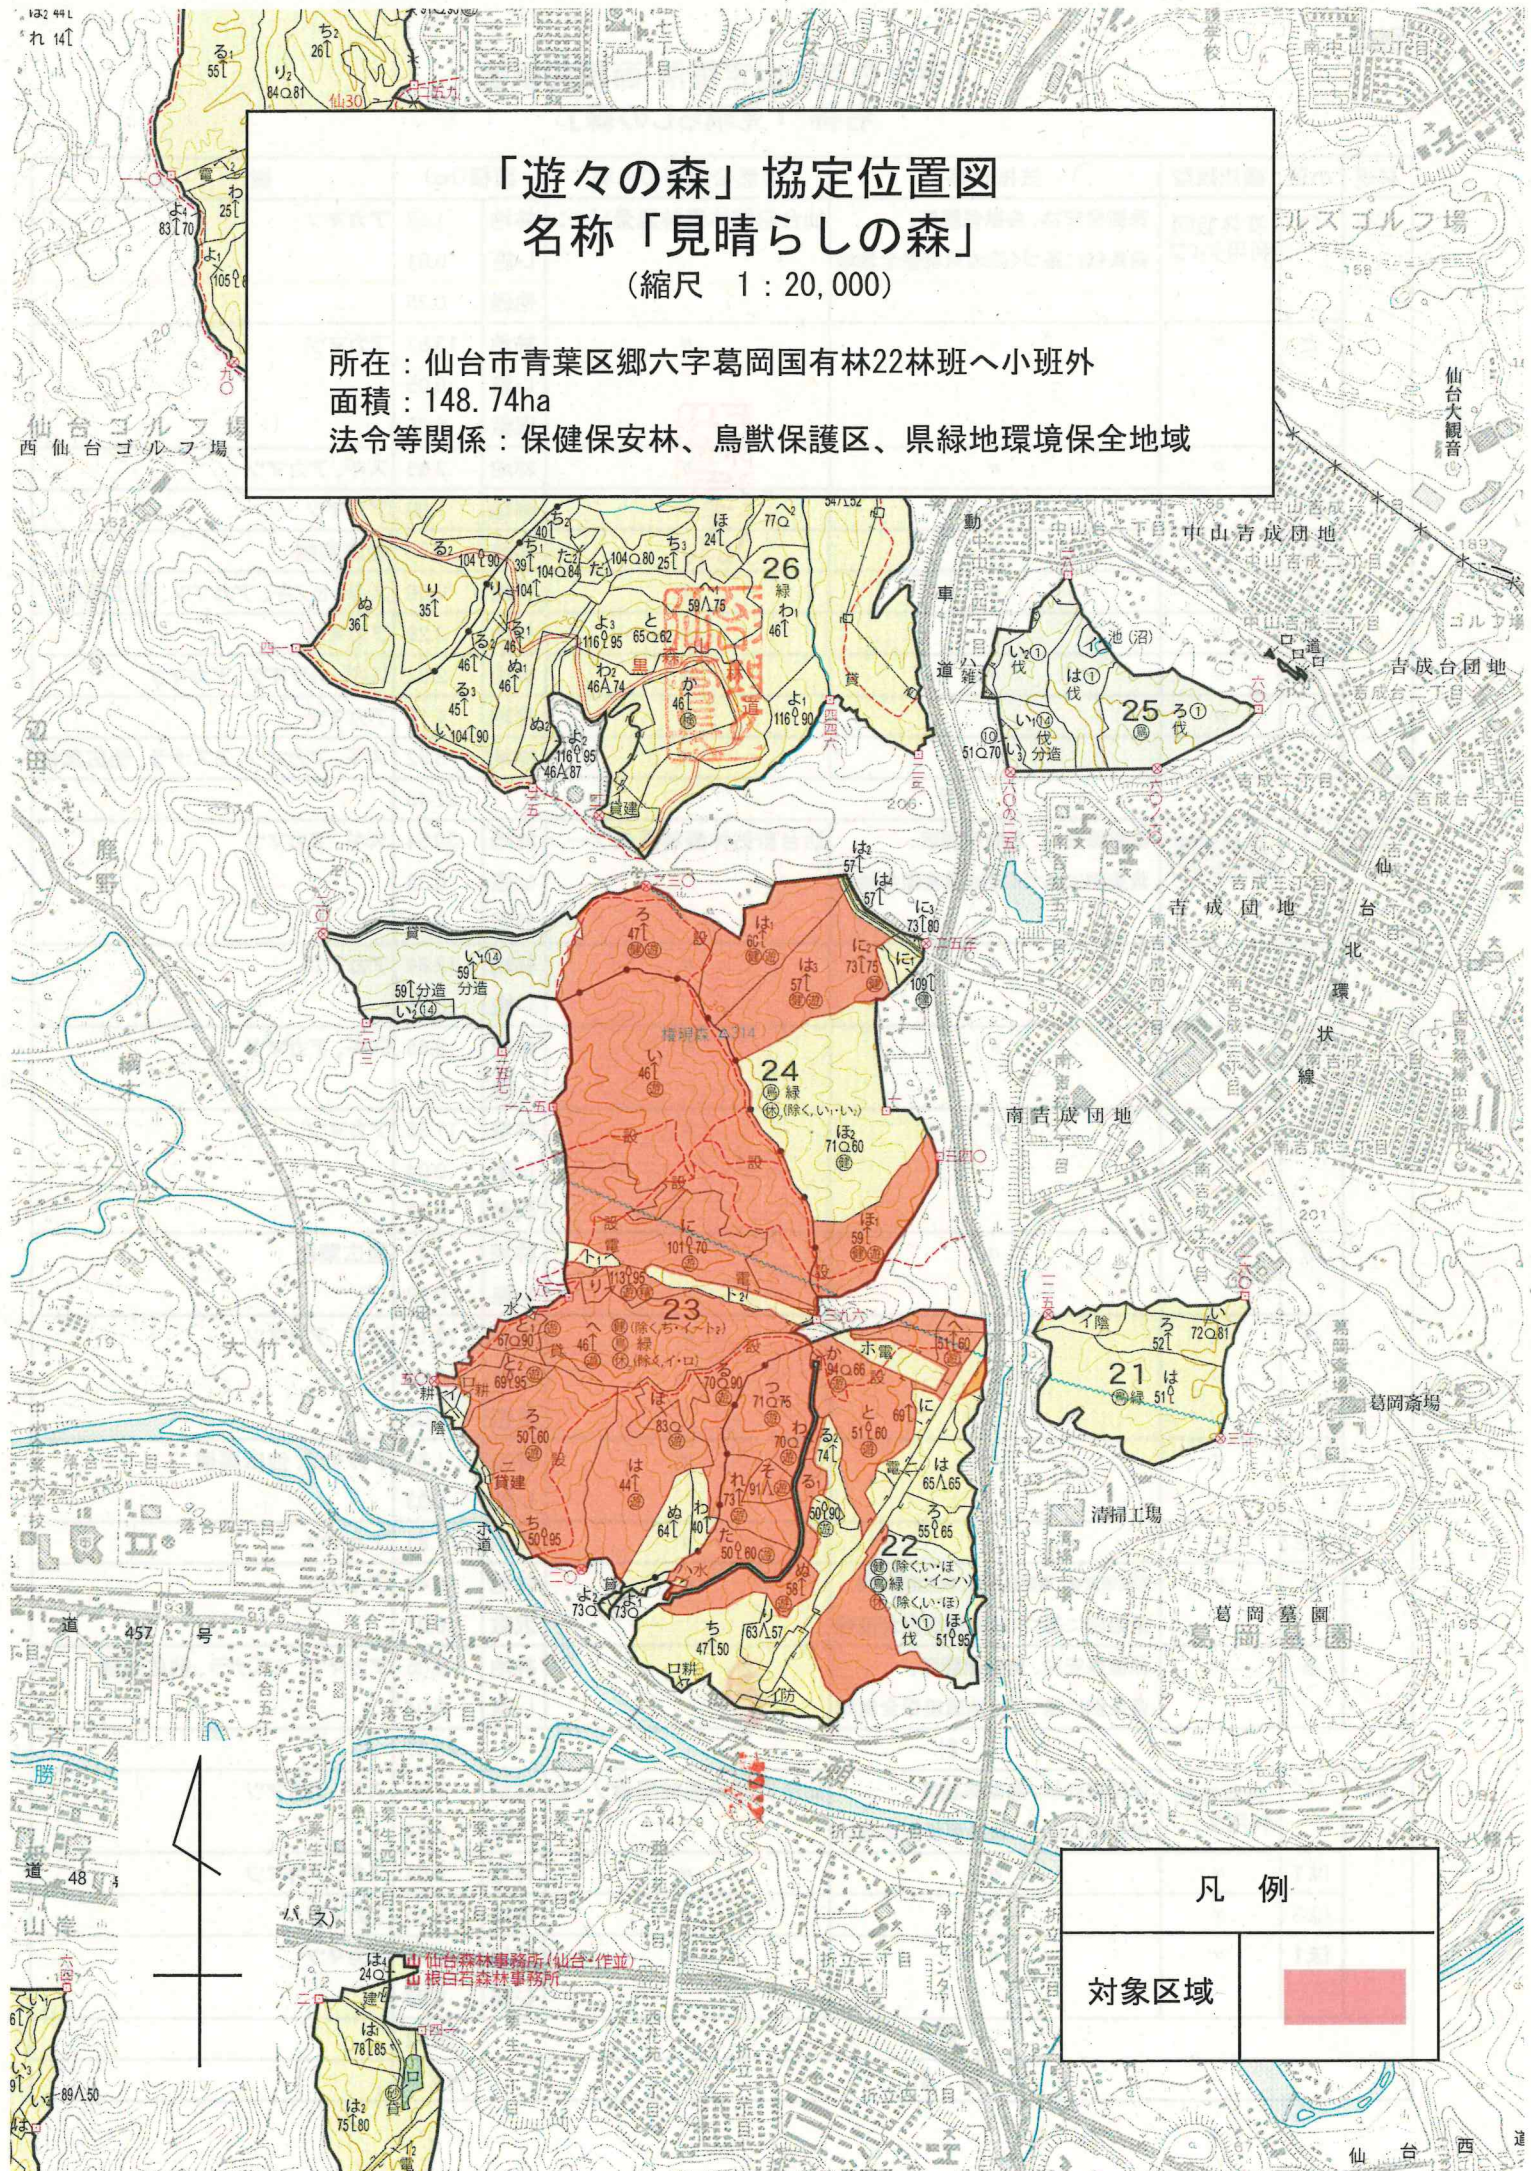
「遊々の森」協定位置図
名称「見晴らしの森」
（縮尺　1：20,000）

所在：仙台市青葉区郷六字葛岡国有林22林班へ小班外
面積：148.74ha
法令等関係：保健保安林、鳥獣保護区、県緑地環境保全地域

仙台ゴルフ場
西仙台ゴルフ場
仙台大観音
中山吉成団地
吉成台団地
吉成団地
仙台北環状線
南吉成団地
葛岡斎場
清掃工場
葛岡墓園
26
25
24
23
22
21
道 457 号
道 48
仙台森林事務所（仙台・作並）
根白石森林事務所

凡　例
対象区域